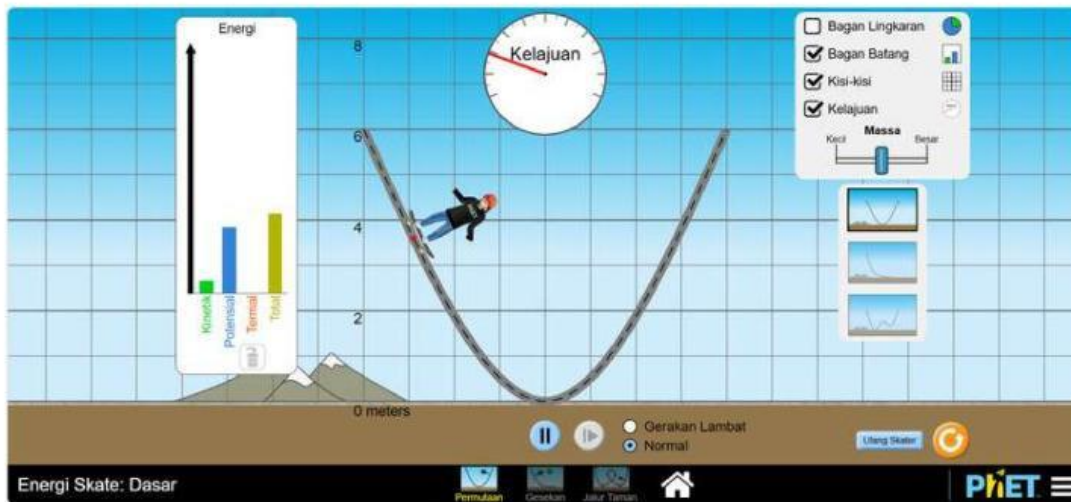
Energi

Kinetik
Potensial
Termal
Total

8
6
4
2
0 meters

Kelajuan

Bagan Lingkaran
Bagan Batang
Kisi-kisi
Kelajuan
Massa
Kecil
Besar

Gerakan Lambat
Normal

Ulang Skater

Energi Skate: Dasar

Permulaan
Gesekan
Jalur Taman

PhET